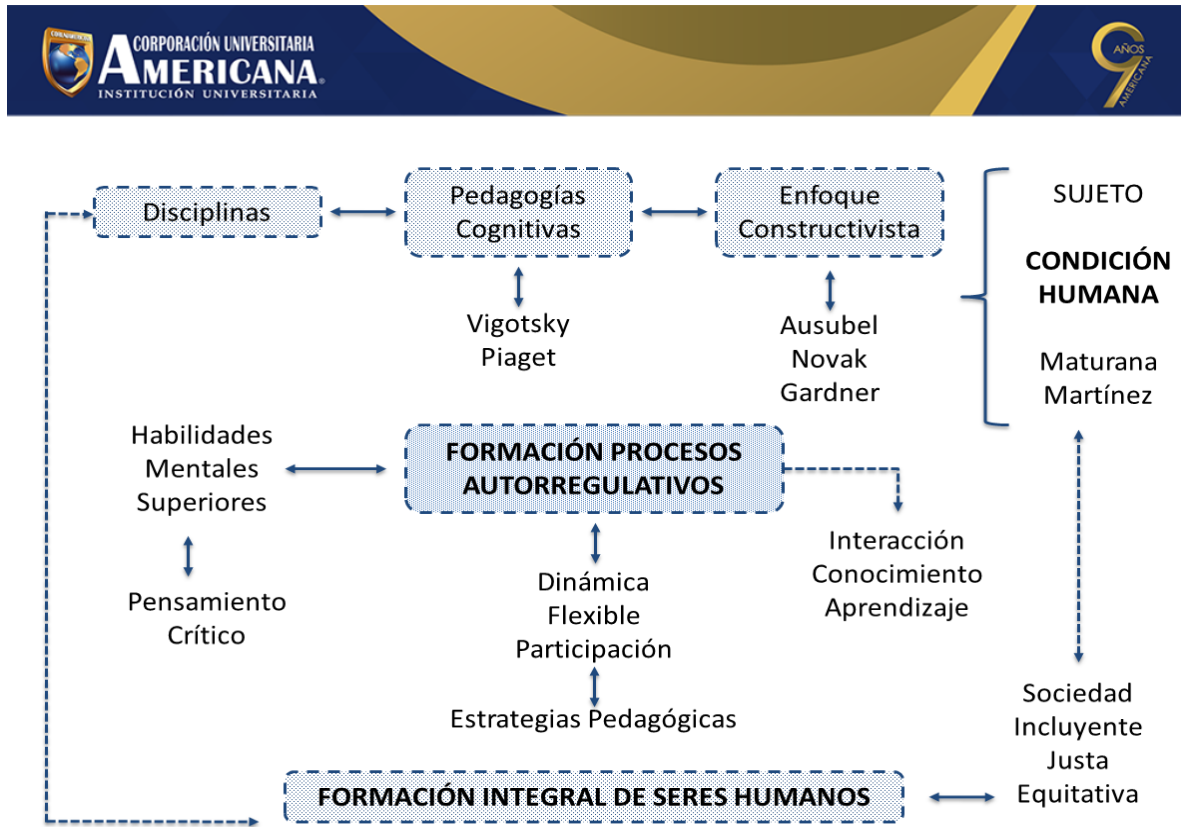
CORPORACIÓN UNIVERSITARIA
AMERICANA
INSTITUCIÓN UNIVERSITARIA

9 AÑOS AMERICANA

Disciplinas

Pedagogías Cognitivas

Enfoque Constructivista

SUJETO

CONDICIÓN HUMANA

Maturana
Martínez

Vigotsky
Piaget

Ausubel
Novak
Gardner

Habilidades
Mentales
Superiores

FORMACIÓN PROCESOS AUTORREGULATIVOS

Interacción
Conocimiento
Aprendizaje

Pensamiento
Crítico

Dinámica
Flexible
Participación

Estrategias Pedagógicas

Sociedad
Incluyente
Justa
Equitativa

FORMACIÓN INTEGRAL DE SERES HUMANOS